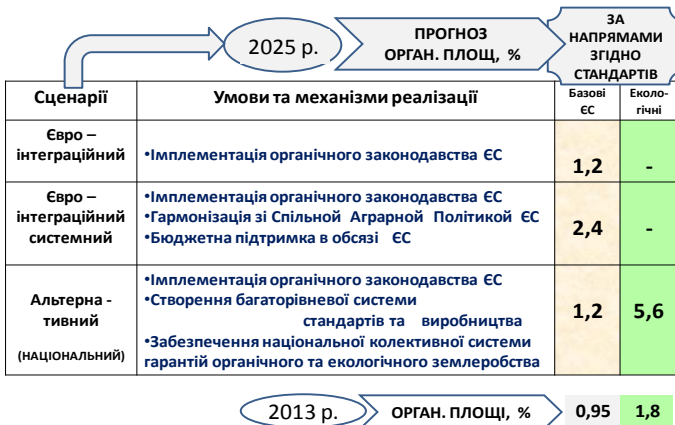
2025 р.

ПРОГНОЗ ОРГАН. ПЛОЩ, %

ЗА НАПРЯМАМИ ЗГІДНО СТАНДАРТІВ

| Сценарії | Умови та механізми реалізації | Базові ЄС | Еколо-гічні |
|---|---|---|---|
| Євро – інтеграційний | •Імплементація органічного законодавства ЄС | 1,2 | - |
| Євро – інтеграційний системний | •Імплементація органічного законодавства ЄС •Гармонізація зі Спільной Аграрной Політикой ЄС •Бюджетна підтримка в обсязі ЄС | 2,4 | - |
| Альтерна - тивний (НАЦІОНАЛЬНИЙ) | •Імплементація органічного законодавства ЄС •Створення багаторівневої системи стандартів та виробництва •Забезпечення національної колективної системи гарантій органічного та екологічного землеробства | 1,2 | 5,6 |

2013 р. ОРГАН. ПЛОЩ, % 0,95 1,8